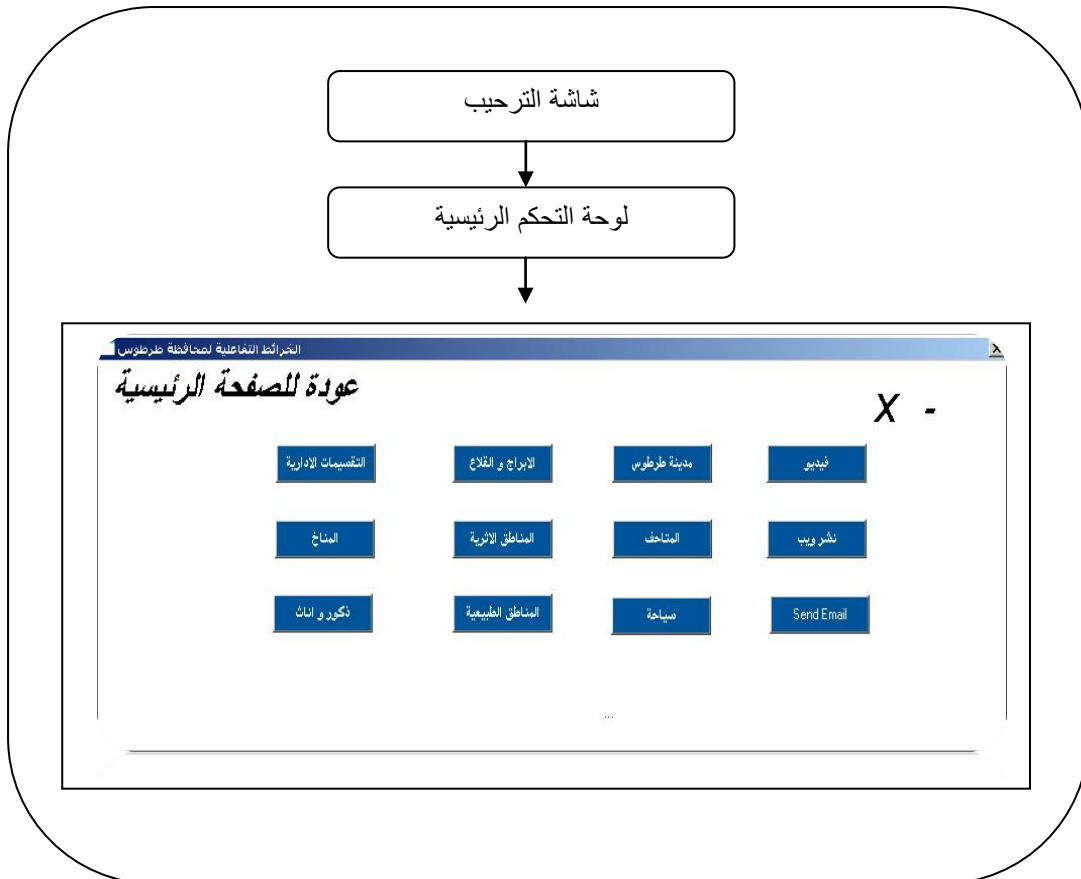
شاشة الترحيب

لوحة التحكم الرئيسية

الخرائط التفاعلية لمحافظة طرطوس

عودة للصفحة الرئيسية

X -

التقسيمات الادارية

الابراج و القلاع

مدينة طرطوس

فيديو

المناخ

المناطق الاثرية

المتاحف

نشر ويب

ذكور و اناث

المناطق الطبيعية

سياحة

Send Email